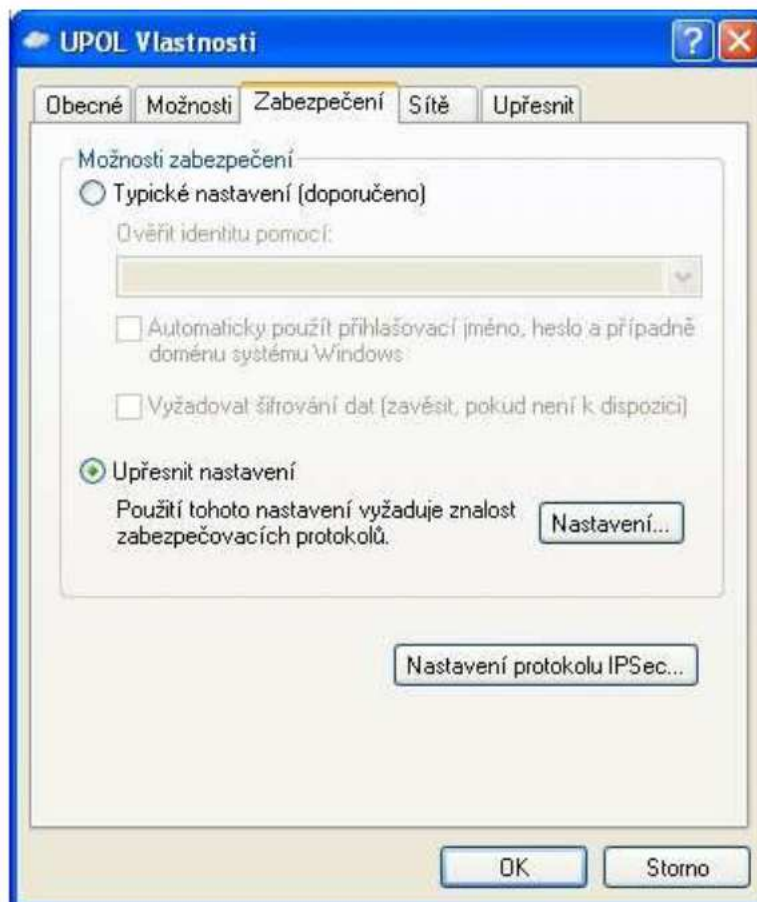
UPOL Vlastnosti

Obecné | Možnosti | Zabezpečení | Sítě | Upřesnit

Možnosti zabezpečení

Typické nastavení (doporučeno)

Ověřit identitu pomocí:

Automaticky použít přihlašovací jméno, heslo a případně doménu systému Windows

Vyžadovat šifrování dat (zavěsit, pokud není k dispozici)

Upřesnit nastavení

Použití tohoto nastavení vyžaduje znalost zabezpečovacích protokolů.

Nastavení...

Nastavení protokolu IPSec...

OK

Storno